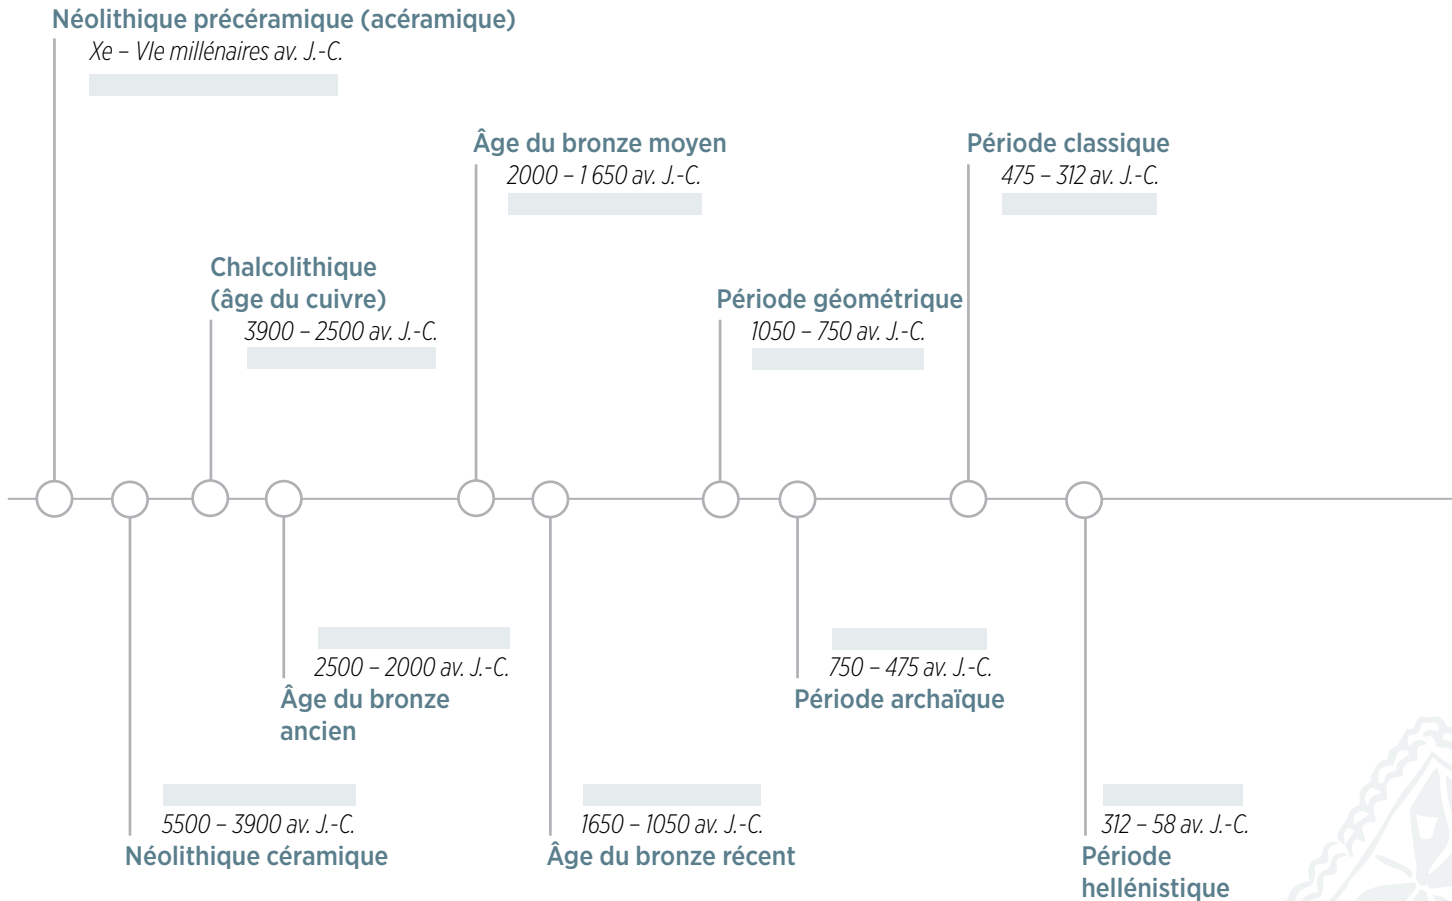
Néolithique précéramique (acéramique)
Xe – VIe millénaires av. J.-C.

Âge du bronze moyen
2000 – 1 650 av. J.-C.

Période classique
475 – 312 av. J.-C.

Chalcolithique (âge du cuivre)
3900 – 2500 av. J.-C.

Période géométrique
1050 – 750 av. J.-C.

2500 – 2000 av. J.-C.
Âge du bronze ancien

750 – 475 av. J.-C.
Période archaïque

5500 – 3900 av. J.-C.
Néolithique céramique

1650 – 1050 av. J.-C.
Âge du bronze récent

312 – 58 av. J.-C.
Période hellénistique